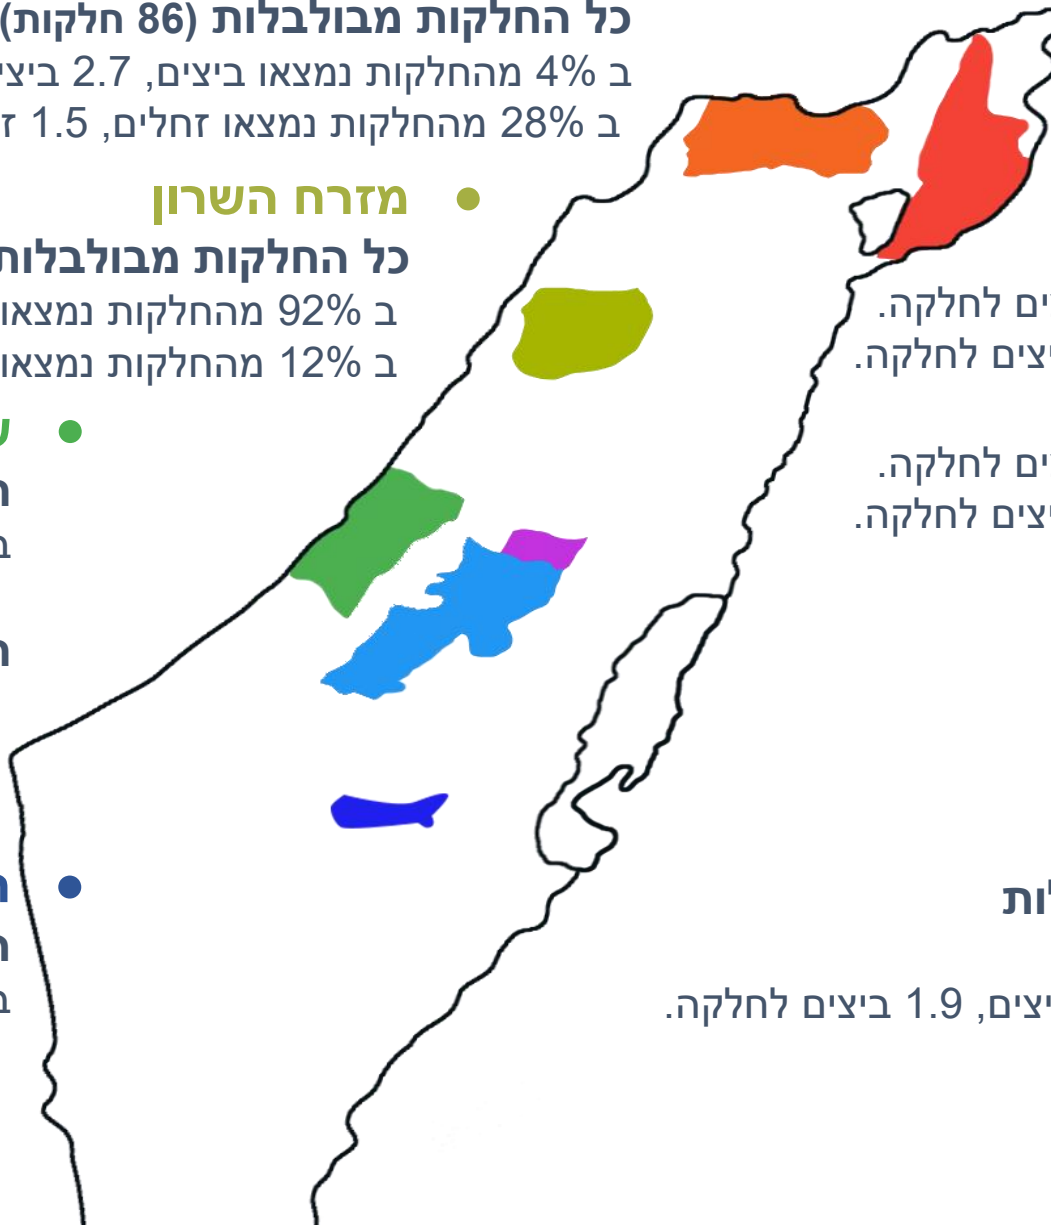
כל החלקות מבולבלות (86 חלקות)
ב 4% מהחלקות נמצאו ביצים, 2.7 ביצ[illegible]
ב 28% מהחלקות נמצאו זחלים, 1.5 ז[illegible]

מזרח השרון
כל החלקות מבולבלות
ב 92% מהחלקות נמצאו
ב 12% מהחלקות נמצאו

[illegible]ים לחלקה.
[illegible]יצים לחלקה.

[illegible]ים לחלקה.
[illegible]יצים לחלקה.

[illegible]לות

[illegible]יצים, 1.9 ביצים לחלקה.